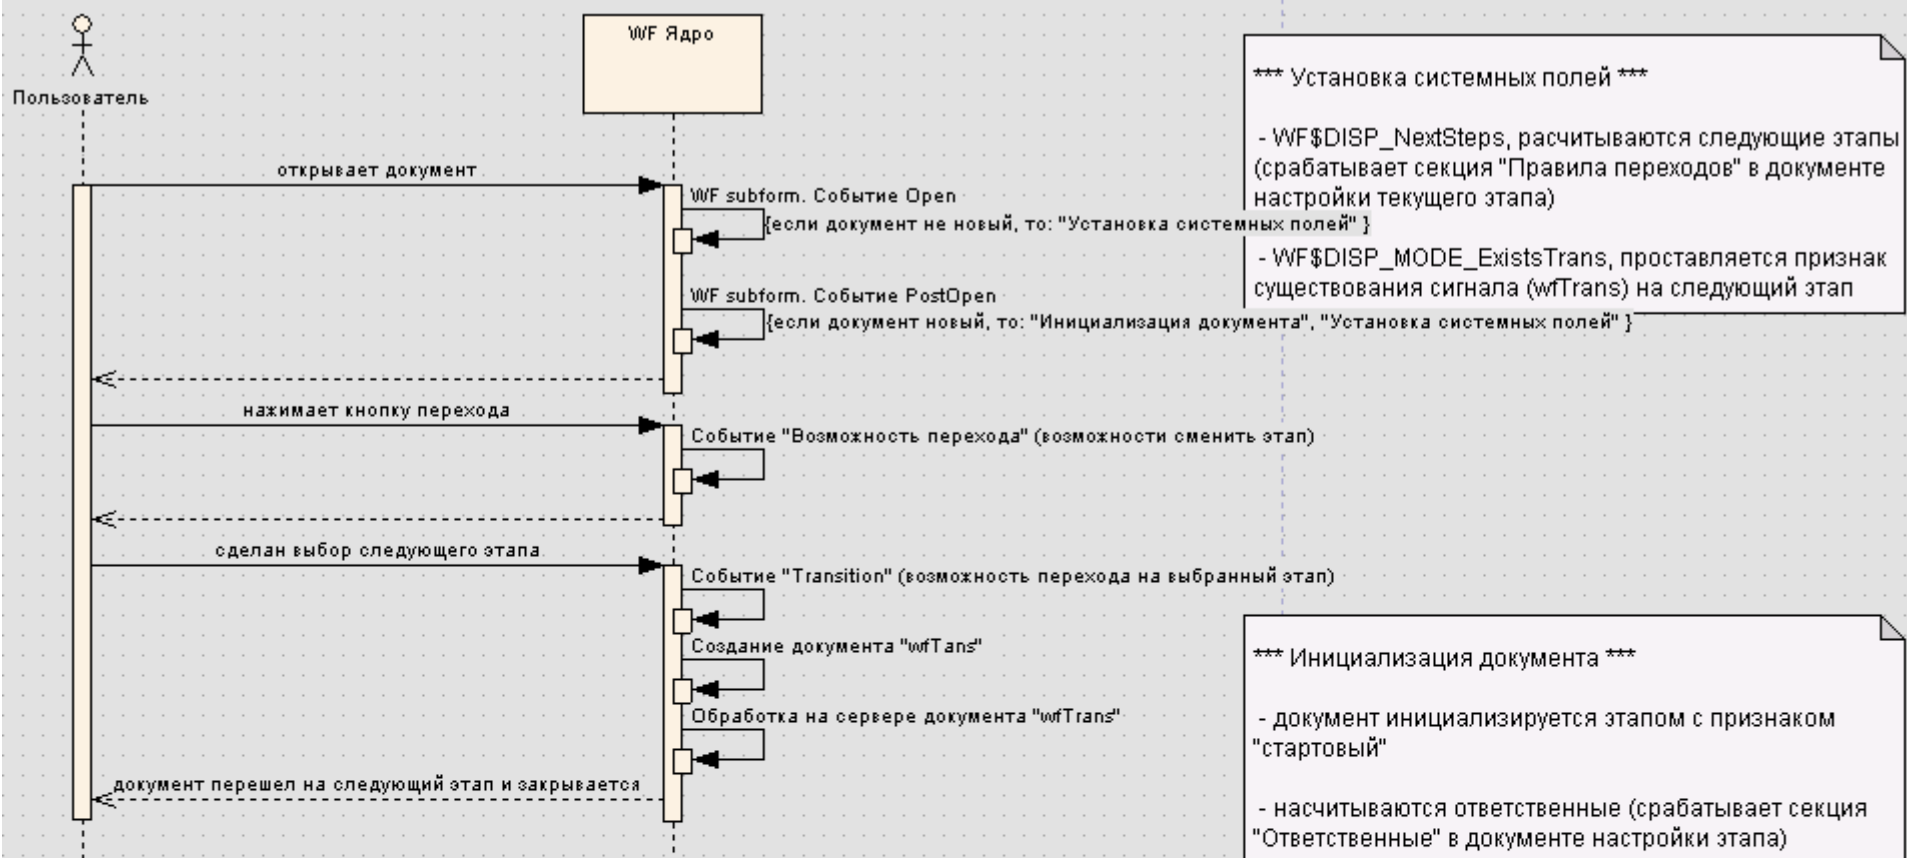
Пользователь

WF Ядро

*** Установка системных полей ***

- WF$DISP_NextSteps, расчитываются следующие этапы (срабатывает секция "Правила переходов" в документе настройки текущего этапа)

- WF$DISP_MODE_ExistsTrans, проставляется признак существования сигнала (wfTrans) на следующий этап

открывает документ

WF subform. Событие Open

{если документ не новый, то: "Установка системных полей" }

WF subform. Событие PostOpen

{если документ новый, то: "Инициализация документа", "Установка системных полей" }

нажимает кнопку перехода

Событие "Возможность перехода" (возможности сменить этап)

сделан выбор следующего этапа

Событие "Transition" (возможность перехода на выбранный этап)

Создание документа "wfTans"

Обработка на сервере документа "wfTrans"

документ перешел на следующий этап и закрывается

*** Инициализация документа ***

- документ инициализируется этапом с признаком "стартовый"

- насчитываются ответственные (срабатывает секция "Ответственные" в документе настройки этапа)